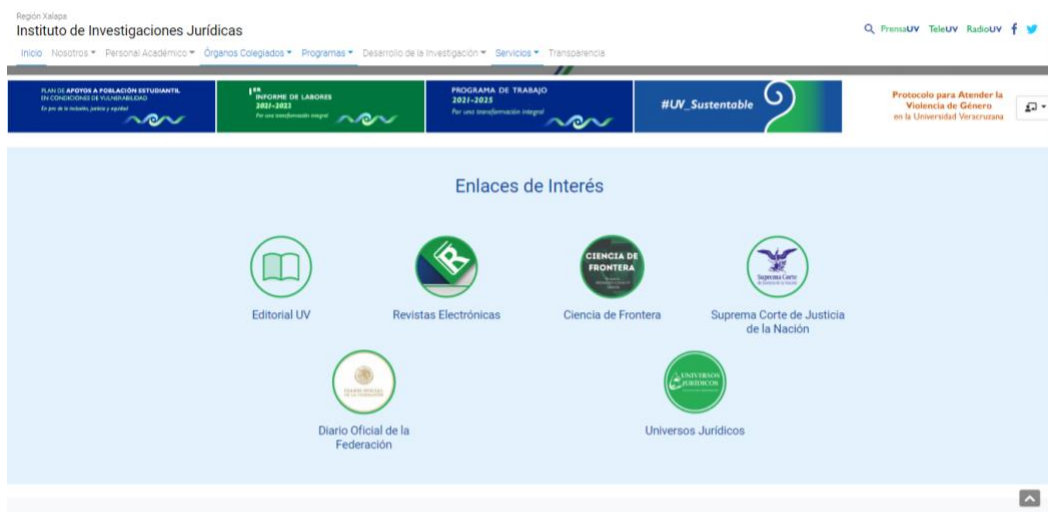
Región Xalapa
Instituto de Investigaciones Jurídicas

PrensaUV TeleUV RadioUV

Inicio Nosotros ▾ Personal Académico ▾ Órganos Colegiados ▾ Programas ▾ Desarrollo de la Investigación ▾ Servicios ▾ Transparencia

PLAN DE APOYOS A POBLACIÓN ESTUDIANTIL EN CONDICIONES DE VULNERABILIDAD
En pro de la inclusión, justicia y equidad

1er INFORME DE LABORES 2021-2022
Por una transformación integral

PROGRAMA DE TRABAJO 2021-2025
Por una transformación integral

#UV_Sustentable

Protocolo para Atender la Violencia de Género en la Universidad Veracruzana

Enlaces de Interés

Editorial UV

Revistas Electrónicas

CIENCIA DE FRONTERA
Ciencia de Frontera

Suprema Corte de Justicia de la Nación
Suprema Corte de Justicia de la Nación

DIARIO OFICIAL DE LA FEDERACIÓN
Diario Oficial de la Federación

UNIVERSOS JURÍDICOS
Universos Jurídicos